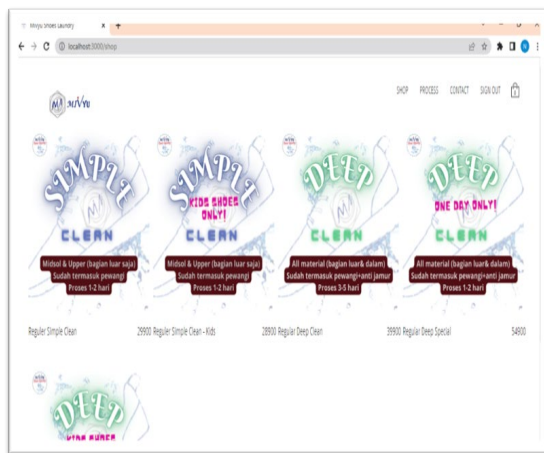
Miyu Shoes Laundry ×  +

localhost:3000/shop

MIYU

SHOP PROCESS CONTACT SIGN OUT 0

SIMPLE
CLEAN
Midsol & Upper (bagian luar saja)
Sudah termasuk pewangi
Proses 1-2 hari

SIMPLE
KIDS SHOES ONLY!
CLEAN
Midsol & Upper (bagian luar saja)
Sudah termasuk pewangi
Proses 1-2 hari

DEEP
CLEAN
All material (bagian luar& dalam)
Sudah termasuk pewangi+anti jamur
Proses 3-5 hari

DEEP
ONE DAY ONLY!
CLEAN
All material (bagian luar& dalam)
Sudah termasuk pewangi+anti jamur
Proses 1-2 hari

Reguler Simple Clean 29900

Reguler Simple Clean - Kids 28900

Reguler Deep Clean 39900

Reguler Deep Special 54900

DEEP
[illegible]